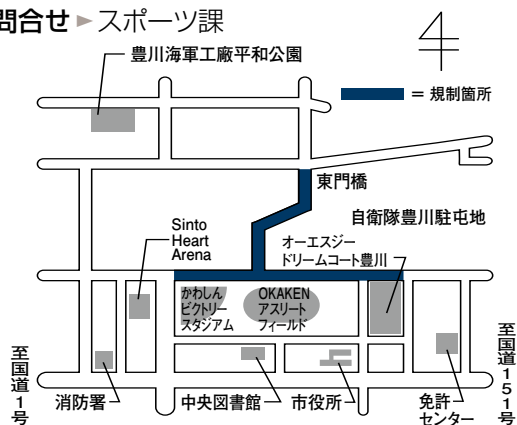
問合せ►スポーツ課

豊川海軍工廠平和公園

= 規制箇所

東門橋

自衛隊豊川駐屯地

Sinto Heart Arena

オーエスジー ドリームコート豊川

かわしん ビクトリー スタジアム

OKAKEN アスリート フィールド

至国道1号

消防署

中央図書館

市役所

免許センター

至国道151号